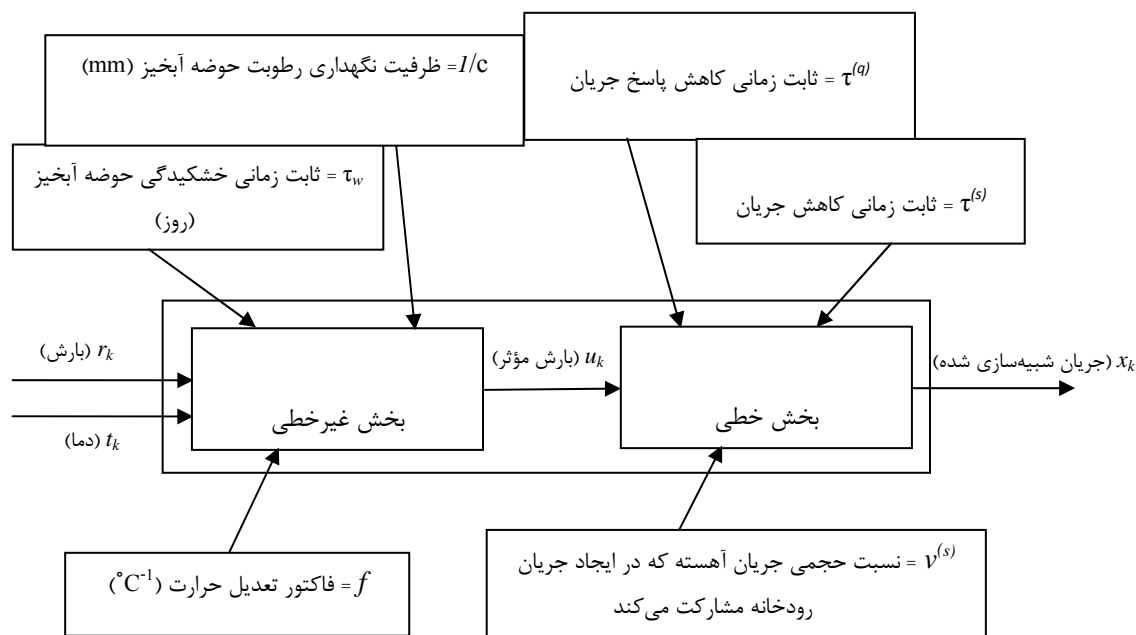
$1/c$= ظرفیت نگهداری رطوبت حوضه آبخیز (mm)

$\tau^{(q)}$ = ثابت زمانی کاهش پاسخ جریان

$\tau_w$ = ثابت زمانی خشکیدگی حوضه آبخیز (روز)

$\tau^{(s)}$ = ثابت زمانی کاهش جریان

$r_k$ (بارش)

$t_k$ (دما)

بخش غیرخطی

$u_k$ (بارش مؤثر)

بخش خطی

$x_k$ (جریان شبیه‌سازی شده)

$f$ = فاکتور تعدیل حرارت ($^{\circ}C^{-1}$)

$v^{(s)}$ = نسبت حجمی جریان آهسته که در ایجاد جریان رودخانه مشارکت می‌کند